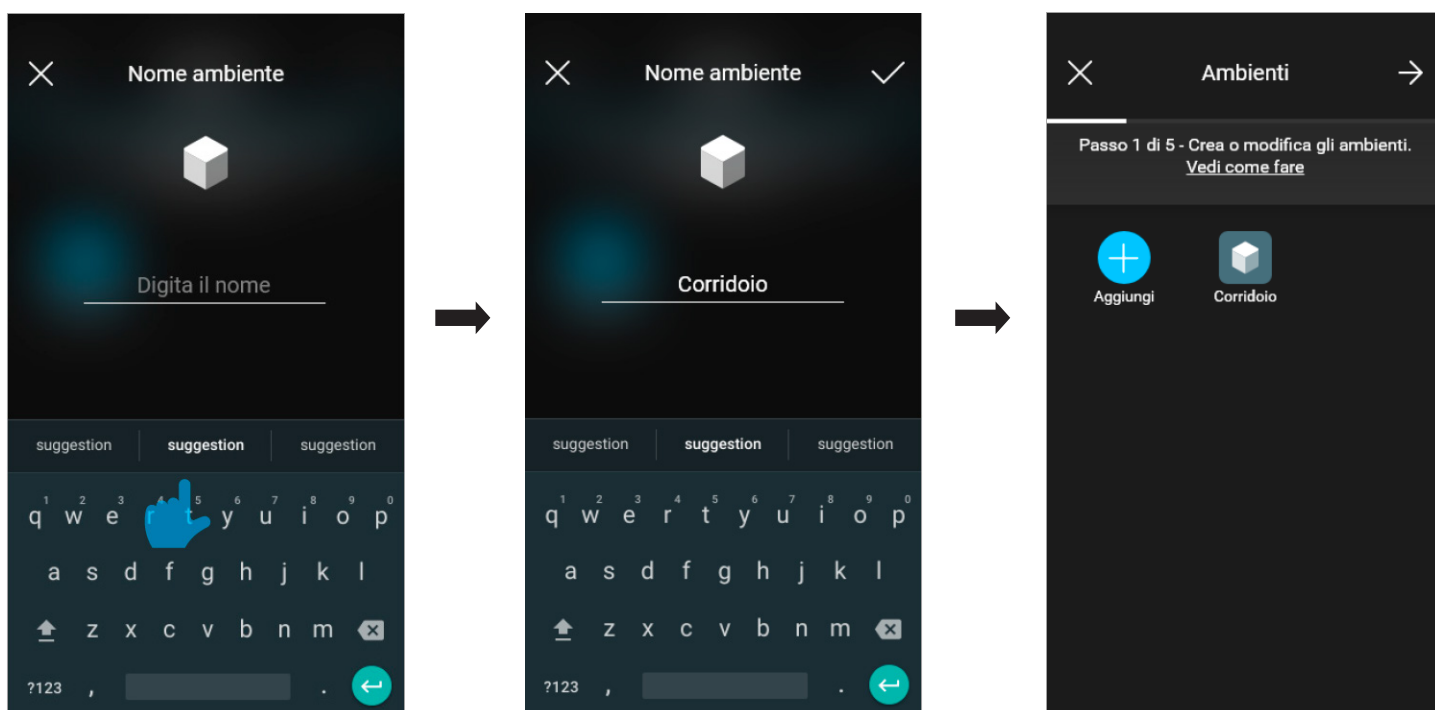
Nome ambiente

Digita il nome

suggestion suggestion suggestion

1 2 3 4 5 6 7 8 9 0
q w e r t y u i o p
a s d f g h j k l
z x c v b n m
?123 , .

Nome ambiente

Corridoio

suggestion suggestion suggestion

1 2 3 4 5 6 7 8 9 0
q w e r t y u i o p
a s d f g h j k l
z x c v b n m
?123 , .

Ambienti

Passo 1 di 5 - Crea o modifica gli ambienti.
Vedi come fare

Aggiungi
Corridoio